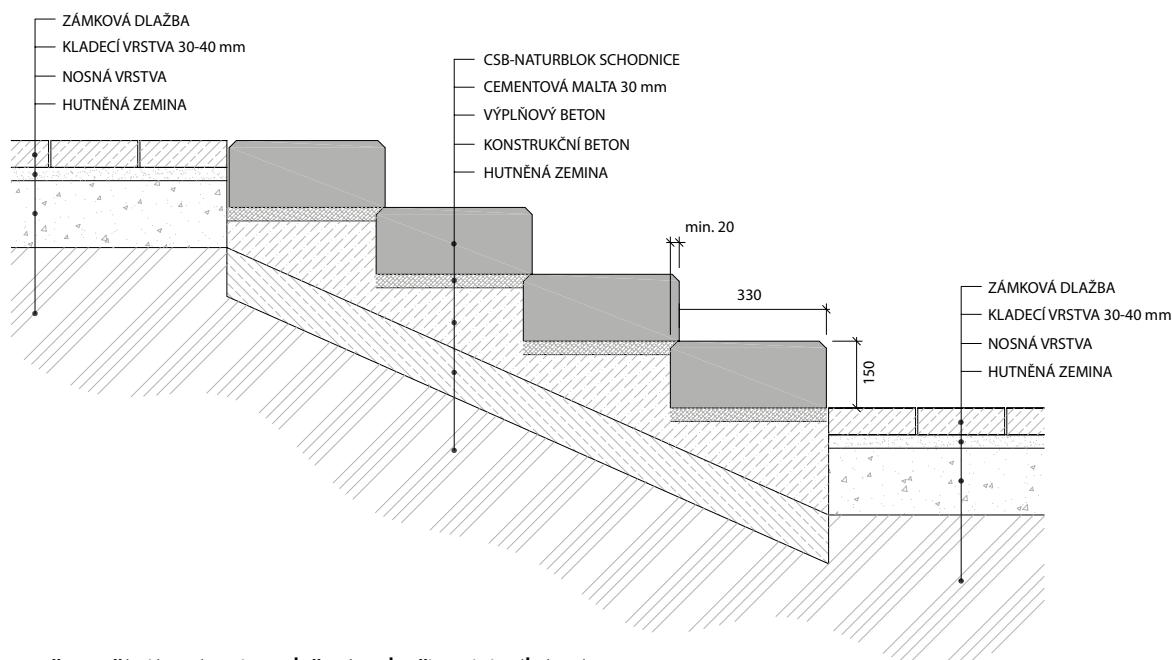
ZÁMKOVÁ DLAŽBA
KLADECÍ VRSTVA 30-40 mm
NOSNÁ VRSTVA
HUTNĚNÁ ZEMINA

CSB-NATURBLOK SCHODNICE
CEMENTOVÁ MALTA 30 mm
VÝPLŇOVÝ BETON
KONSTRUKČNÍ BETON
HUTNĚNÁ ZEMINA

min. 20

330

150

ZÁMKOVÁ DLAŽBA
KLADECÍ VRSTVA 30-40 mm
NOSNÁ VRSTVA
HUTNĚNÁ ZEMINA